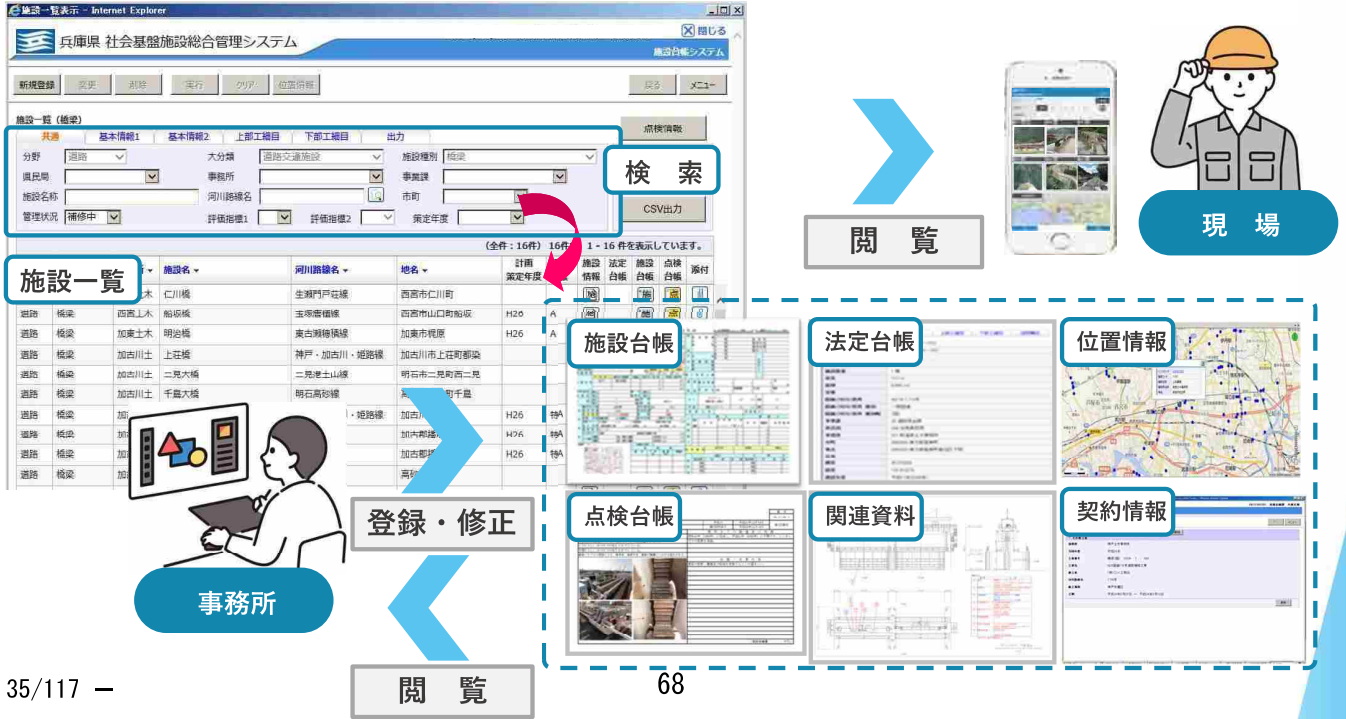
施設一覧表示 - Internet Explorer
兵庫県 社会基盤施設総合管理システム
閉じる
施設台帳システム
新規登録 変更 削除 実行 クリア 位置情報 戻る メニュー
施設一覧（橋梁）
共通 基本情報1 基本情報2 上部工細目 下部工細目 出力
点検情報
分野 道路 大分類 道路交通施設 施設種別 橋梁
県民局 事務所 事業課
施設名称 河川路線名 市町
管理状況 補修中 評価指標1 評価指標2 策定年度
CSV出力
検 索
（全件：16件） 16件中 1 - 16 件を表示しています。
施設一覧

| | | | 施設名 | 河川路線名 | 地名 | 計画策定年度 | | 施設情報 | 法定台帳 | 施設台帳 | 点検台帳 | 添付 |
|---|---|---|---|---|---|---|---|---|---|---|---|---|
| | | 土木 | 仁川橋 | 生瀬門戸荘線 | 西宮市仁川町 | | | | | | | |
| 道路 | 橋梁 | 西宮土木 | 船坂橋 | 宝塚唐櫃線 | 西宮市山口町船坂 | H26 | A | | | | | |
| 道路 | 橋梁 | 加東土木 | 明治橋 | 東古瀬稲積線 | 加東市梶原 | H26 | A | | | | | |
| 道路 | 橋梁 | 加古川土 | 上荘橋 | 神戸・加古川・姫路線 | 加古川市上荘町都染 | | | | | | | |
| 道路 | 橋梁 | 加古川土 | 二見大橋 | 二見港土山線 | 明石市二見町西二見 | | | | | | | |
| 道路 | 橋梁 | 加古川土 | 千鳥大橋 | 明石高砂線 | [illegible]町千鳥 | | | | | | | |
| 道路 | 橋梁 | 加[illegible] | | ・姫路線 | 加古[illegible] | H26 | 特A | | | | | |
| 道路 | 橋梁 | 加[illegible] | | | 加古郡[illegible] | H26 | 特A | | | | | |
| 道路 | 橋梁 | 加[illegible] | | | 加古郡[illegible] | H26 | 特A | | | | | |
| 道路 | 橋梁 | 加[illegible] | | | 高砂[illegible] | | | | | | | |

閲 覧
現 場
施設台帳
法定台帳
位置情報
点検台帳
関連資料
契約情報
登録・修正
事務所
閲 覧
35/117
68